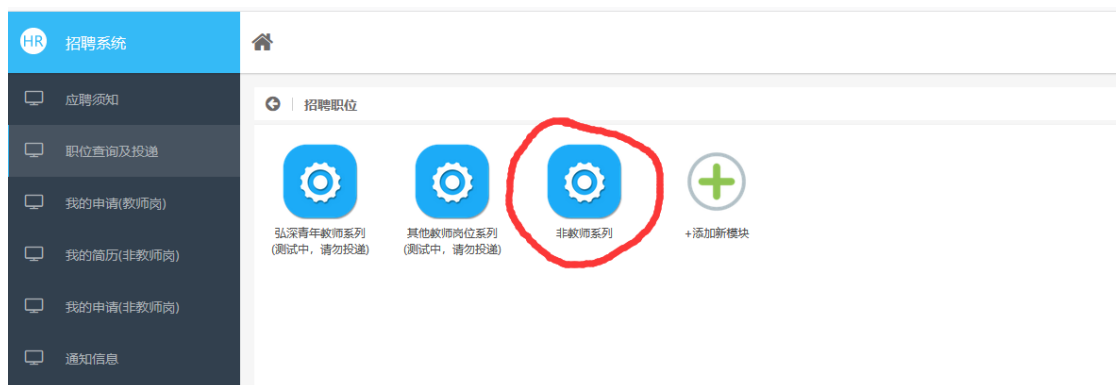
HR 招聘系统

应聘须知

职位查询及投递

我的申请(教师岗)

我的简历(非教师岗)

我的申请(非教师岗)

通知信息

招聘职位

弘深青年教师系列 (测试中，请勿投递)

其他教师岗位系列 (测试中，请勿投递)

非教师系列

+添加新模块